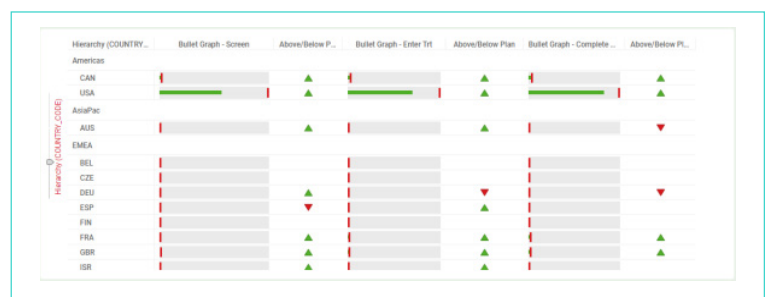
| Hierarchy (COUNTRY... | Bullet Graph - Screen | Above/Below P... | Bullet Graph - Enter Trt | Above/Below Plan | Bullet Graph - Complete ... | Above/Below Pl... |
|---|---|---|---|---|---|---|
| Americas | | | | | | |
| CAN | | ▲ | | ▲ | | ▲ |
| USA | | ▲ | | ▲ | | ▲ |
| AsiaPac | | | | | | |
| AUS | | ▲ | | ▲ | | ▼ |
| EMEA | | | | | | |
| BEL | | | | | | |
| CZE | | | | | | |
| DEU | | ▲ | | ▼ | | ▼ |
| ESP | | ▼ | | ▲ | | |
| FIN | | | | | | |
| FRA | | ▲ | | ▲ | | ▲ |
| GBR | | ▲ | | ▲ | | ▲ |
| ISR | | ▲ | | ▲ | | |

Hierarchy (COUNTRY_CODE)